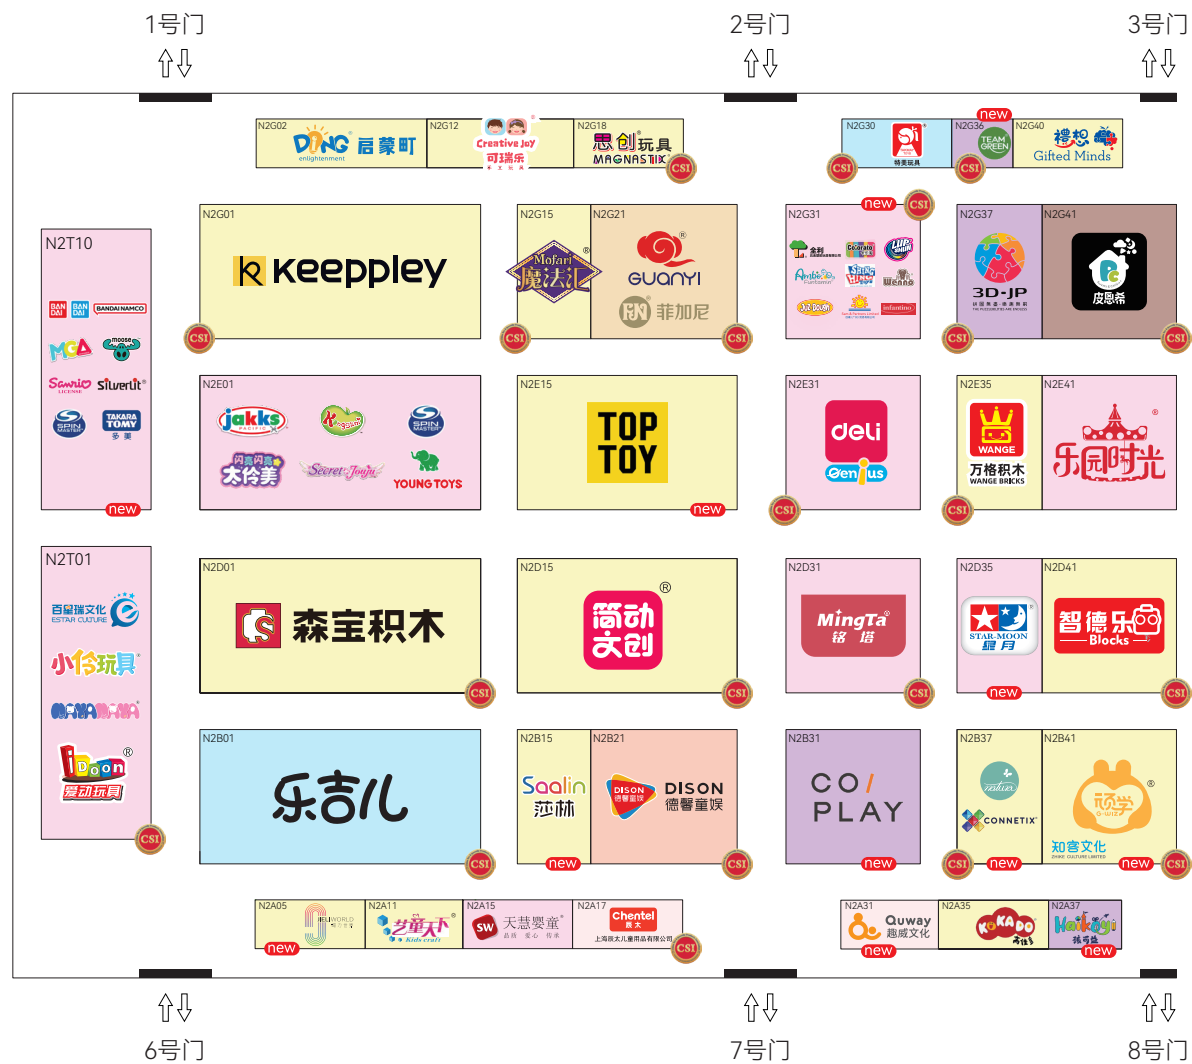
1号门 2号门 3号门

N2G02 DING 启蒙町 enlightenment
N2G12 Creative Joy 可瑞乐
N2G18 思创玩具 MAGNASTIX CSI
N2G30 特美玩具 CSI
N2G36 new TEAM GREEN CSI
N2G40 穗想 Gifted Minds

N2T10 BANDAI BANDAI BANDAI NAMCO MGA moose Sanrio Silverlit SPIN MASTER TAKARA TOMY 多美 new

N2G01 keeppley CSI
N2G15 Mofari 魔法汇 CSI
N2G21 GUANYI 菲加尼 CSI
N2G31 new CSI 全利 Cocorato Amble Fantasia CSI
N2G37 3D-JP CSI
N2G41 皮恩希 CSI

N2E01 jakks PACIFIC SPIN MASTER 闪亮闪亮 太伶美 Secret Jouju YOUNG TOYS
N2E15 TOP TOY new
N2E31 deli Genius CSI
N2E35 WANGE 万格积木 WANGE BRICKS CSI
N2E41 乐园时光

N2T01 百星瑞文化 ESTAR CULTURE 小伶玩具 iDoon 爱动玩具 CSI

N2D01 森宝积木 CSI
N2D15 简动文创 CSI
N2D31 MingTa 铭塔 CSI
N2D35 STAR-MOON 星月 new
N2D41 智德乐 Blocks CSI

N2B01 乐吉儿 CSI
N2B15 Saalin 莎林 new
N2B21 DISON 德馨童娱 DISON 德馨童娱 CSI
N2B31 CO/ PLAY new
N2B37 CONNETIX CSI new
N2B41 顽学 知客文化 new CSI

N2A05 new
N2A11 艺童天下 Kids craft
N2A15 SW 天慧婴童
N2A17 Chentel 上海辰太儿童用品有限公司 CSI
N2A31 Quway 趣威文化 new
N2A35 KAKADO
N2A37 Haikagi new

6号门 7号门 8号门